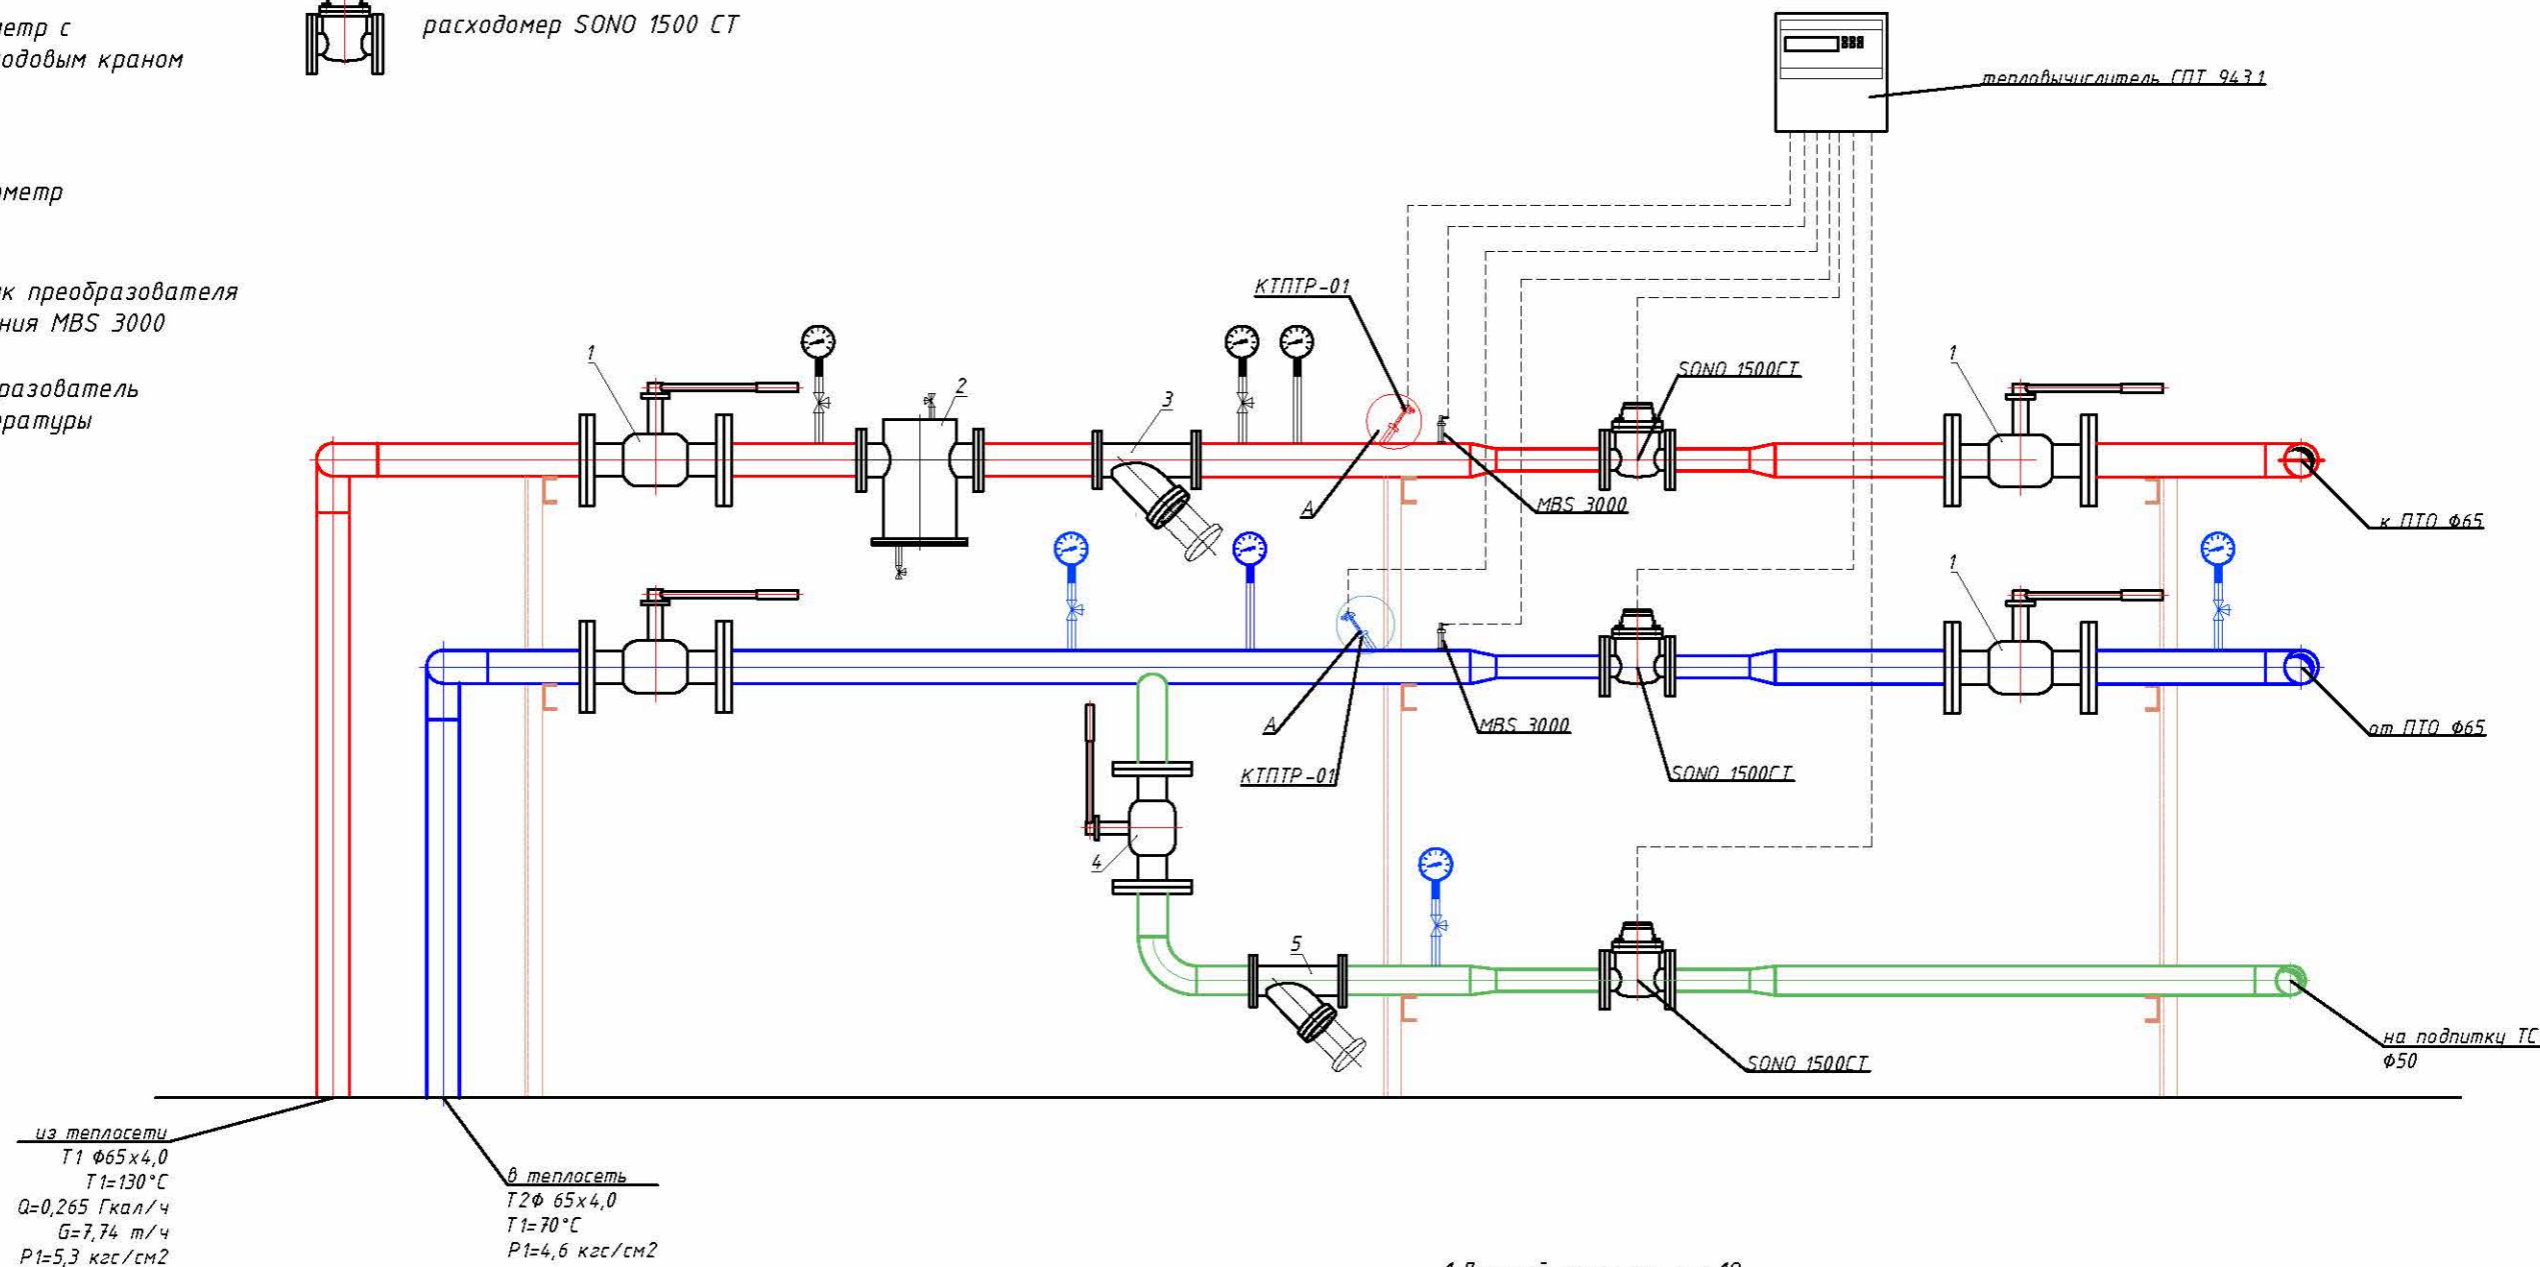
иетр с
одовым краном

расходомер SONO 1500 CT

ометр

к преобразователя
ния MBS 3000

разователь
ратуры

тепловычислитель СПТ 943.1

КТПТР-01

SONO 1500CT

1

2

3

1

A

MBS 3000

к ПТО Ф65

1

A

MBS 3000

от ПТО Ф65

КТПТР-01

SONO 1500CT

4

5

на подпитку ТС
Ф50

SONO 1500CT

из теплосети
Т1 Ф65х4,0
Т1=130°С
Q=0,265 Гкал/ч
G=7,74 т/ч
Р1=5,3 кгс/см2

в теплосеть
Т2Ф 65х4,0
Т1=70°С
Р1=4,6 кгс/см2

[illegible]